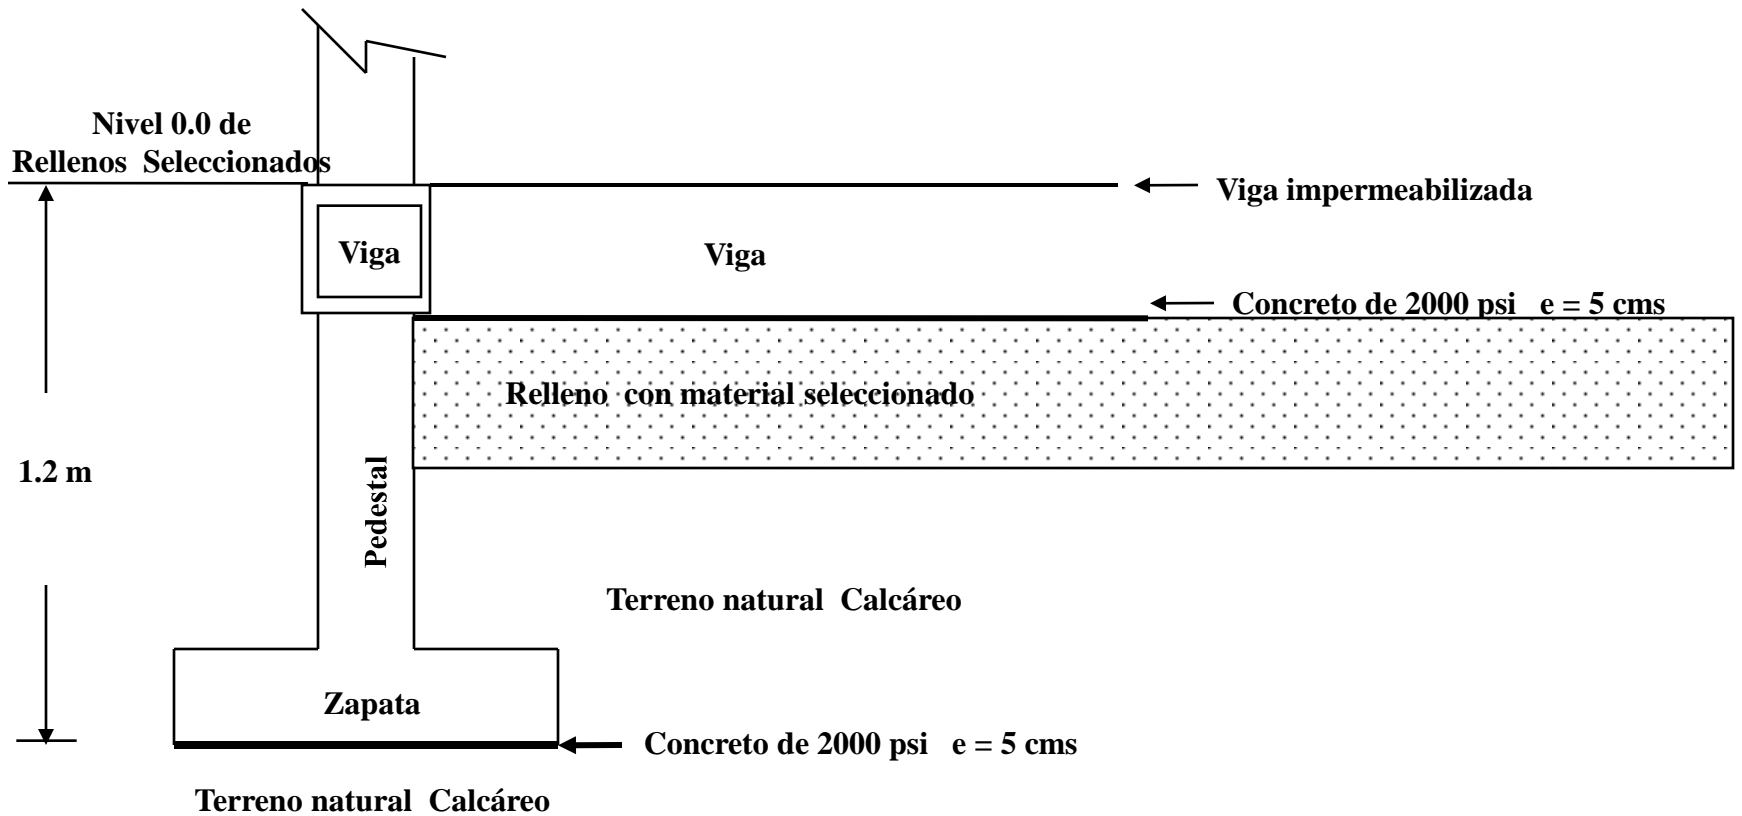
Nivel 0.0 de
Rellenos Seleccionados

Viga impermeabilizada

Viga

Viga

Concreto de 2000 psi e = 5 cms

Relleno con material seleccionado

1.2 m

Pedestal

Terreno natural Calcáreo

Zapata

Concreto de 2000 psi e = 5 cms

Terreno natural Calcáreo